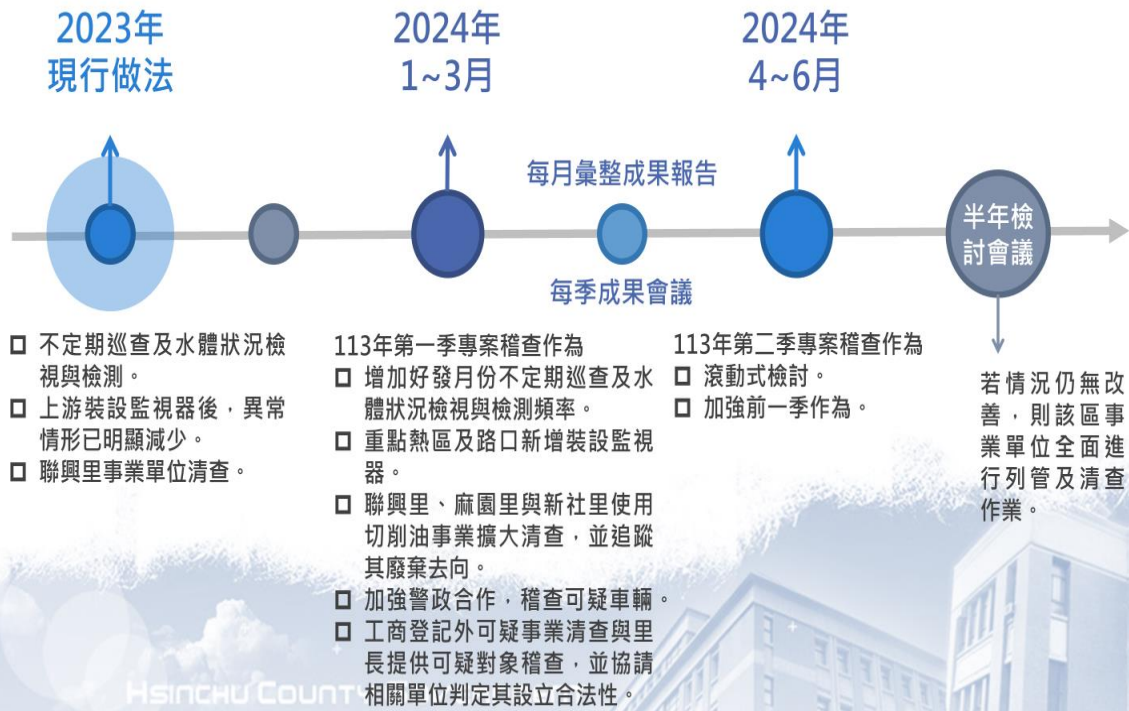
2023年
現行做法

2024年
1~3月

2024年
4~6月

每月彙整成果報告

半年檢討會議

每季成果會議

□ 不定期巡查及水體狀況檢視與檢測。
□ 上游裝設監視器後，異常情形已明顯減少。
□ 聯興里事業單位清查。

113年第一季專案稽查作為
□ 增加好發月份不定期巡查及水體狀況檢視與檢測頻率。
□ 重點熱區及路口新增裝設監視器。
□ 聯興里、麻園里與新社里使用切削油事業擴大清查，並追蹤其廢棄去向。
□ 加強警政合作，稽查可疑車輛。
□ 工商登記外可疑事業清查與里長提供可疑對象稽查，並協請相關單位判定其設立合法性。

113年第二季專案稽查作為
□ 滾動式檢討。
□ 加強前一季作為。

若情況仍無改善，則該區事業單位全面進行列管及清查作業。

HSINCHU COUNT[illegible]